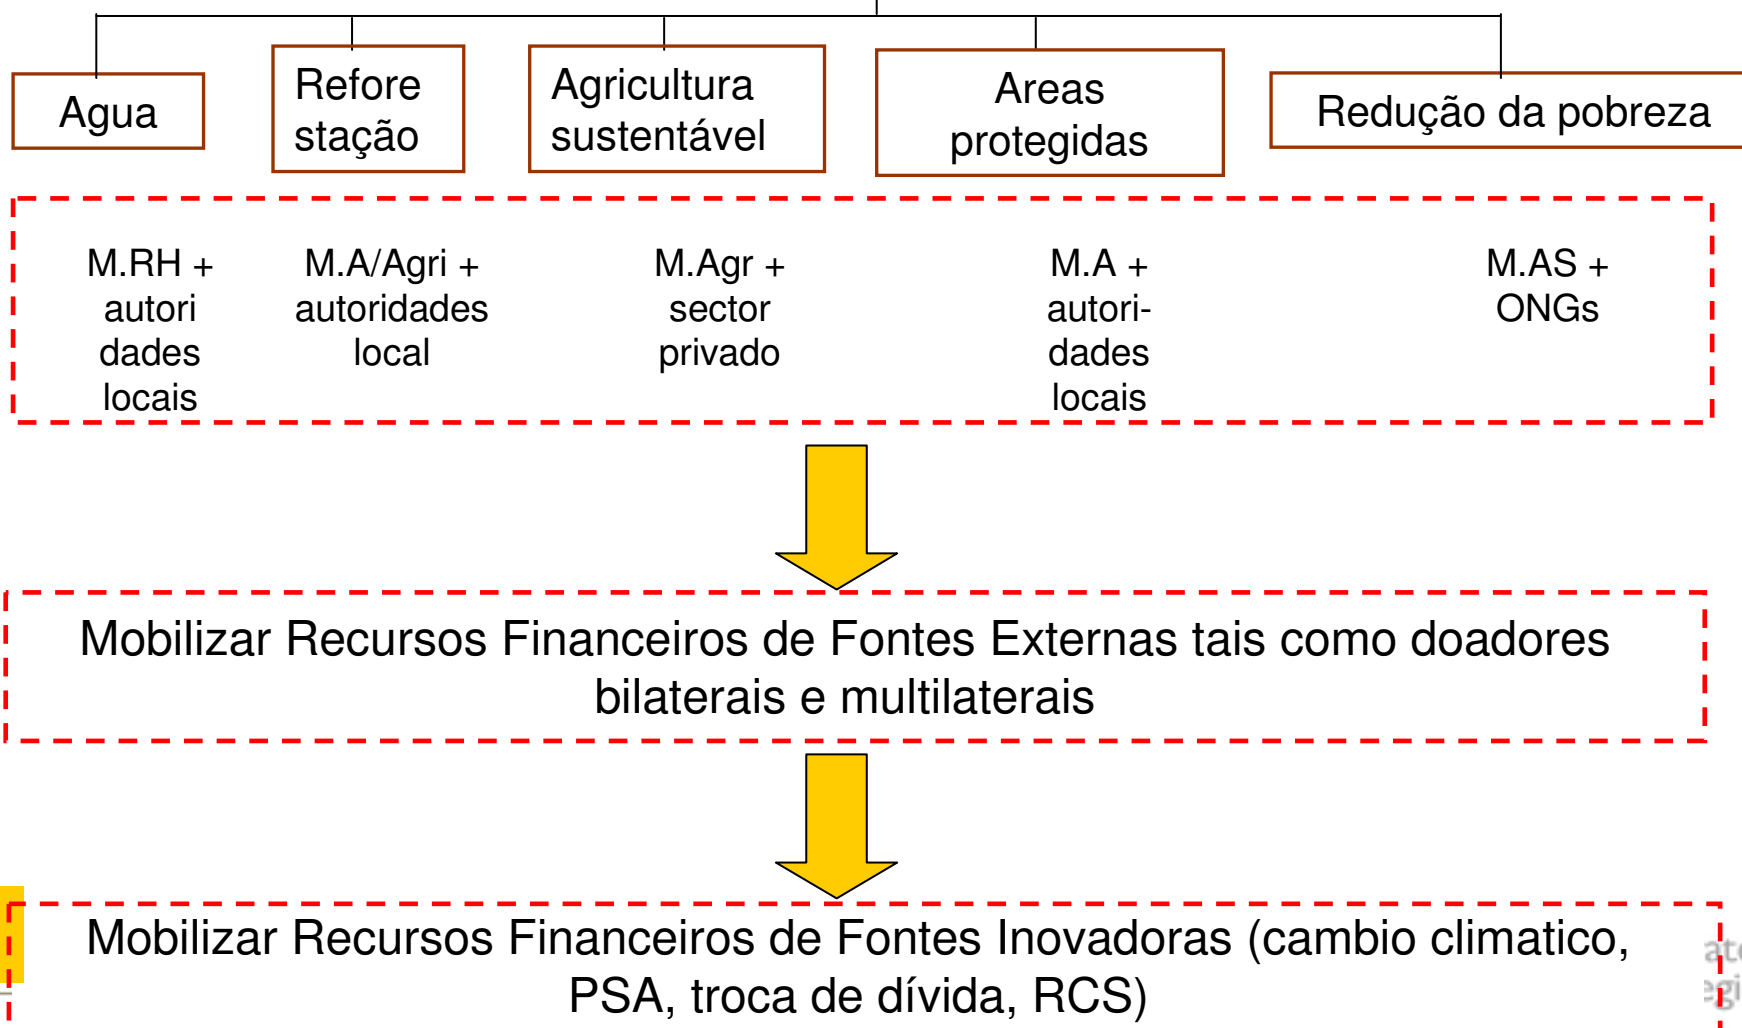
Agua

Refore stação

Agricultura sustentável

Areas protegidas

Redução da pobreza

M.RH + autori dades locais

M.A/Agri + autoridades local

M.Agr + sector privado

M.A + autori-dades locais

M.AS + ONGs

Mobilizar Recursos Financeiros de Fontes Externas tais como doadores bilaterais e multilaterais

Mobilizar Recursos Financeiros de Fontes Inovadoras (cambio climatico, PSA, troca de dívida, RCS)

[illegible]